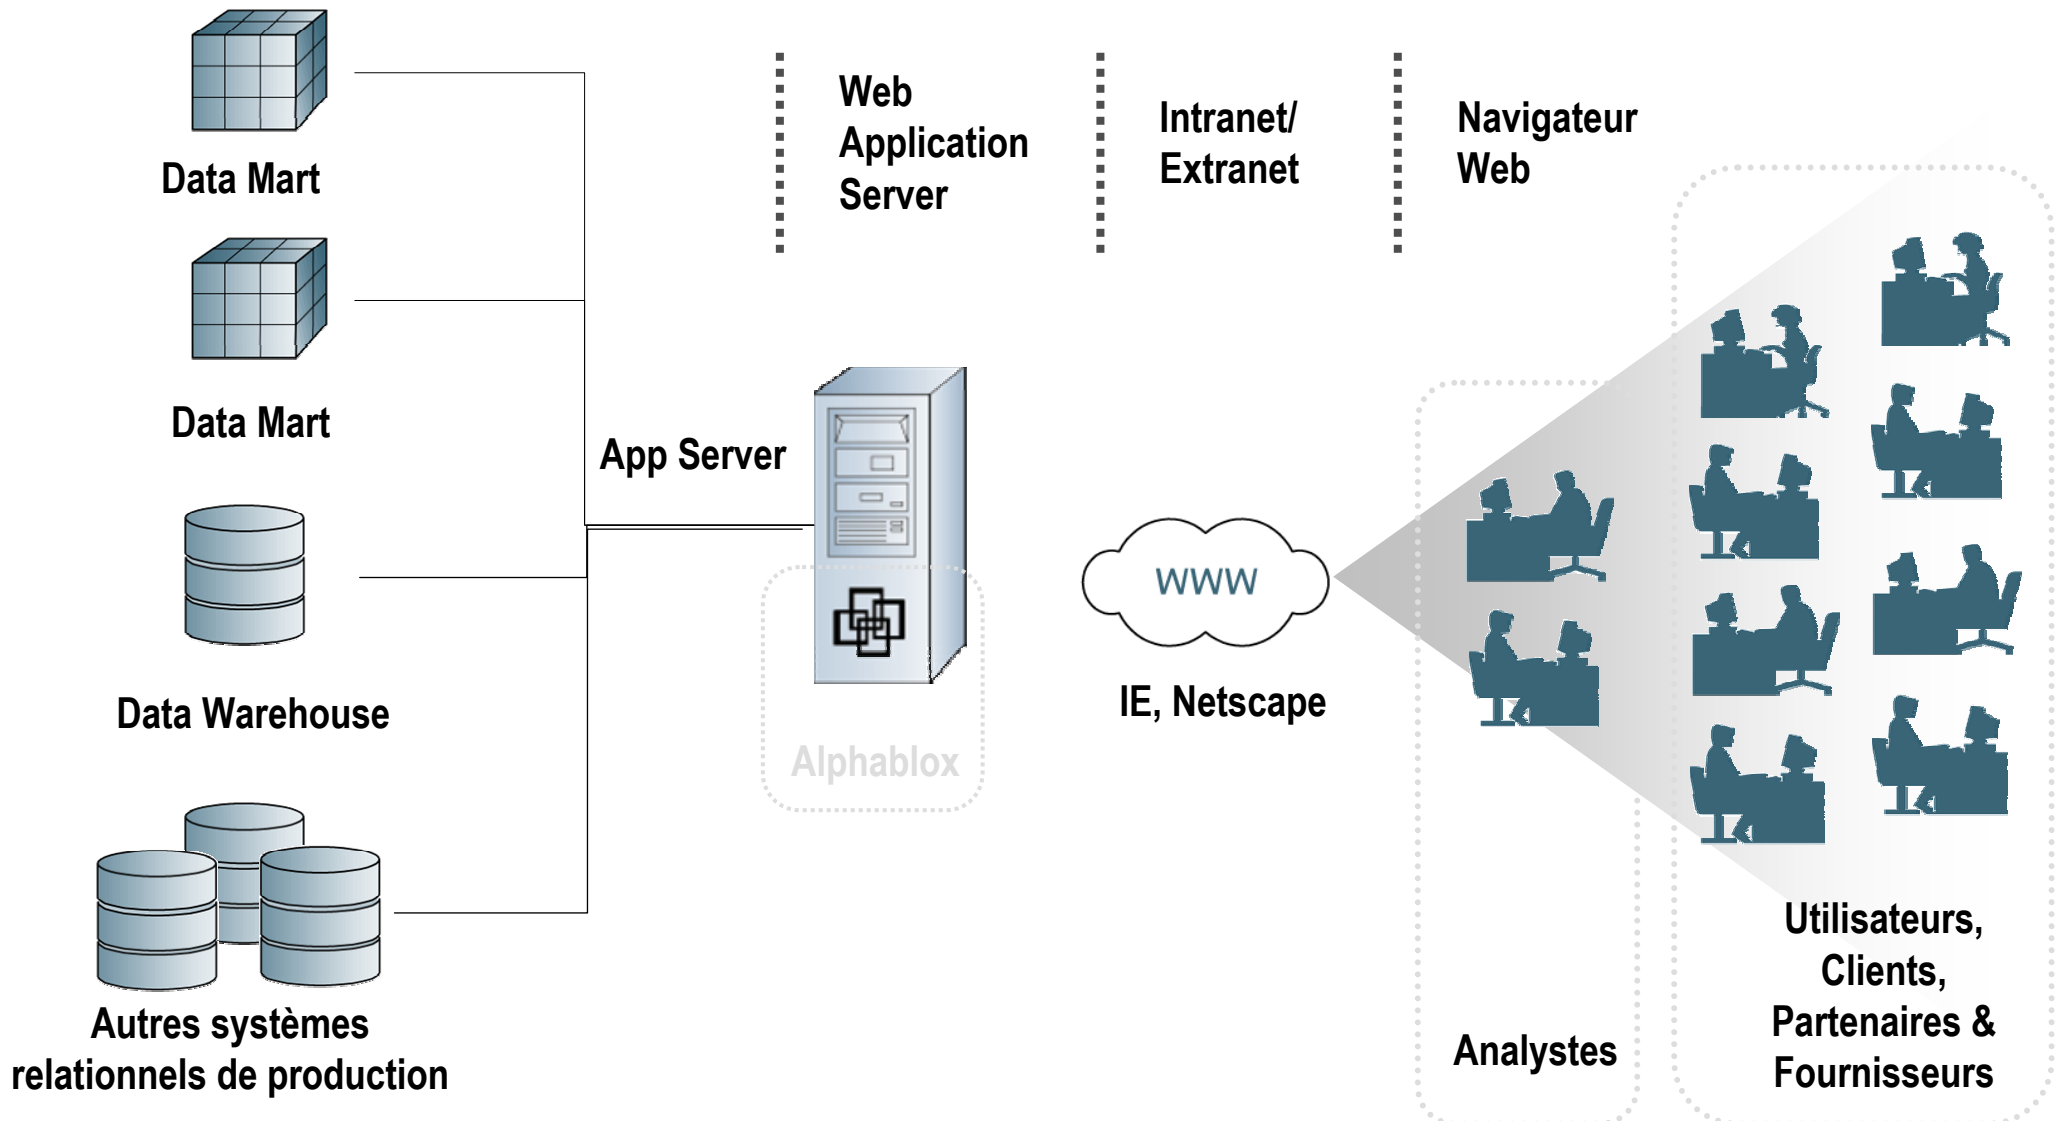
Data Mart

Data Mart

Data Warehouse

Autres systèmes relationnels de production

App Server

Web Application Server

Intranet/ Extranet

Navigateur Web

Alphablox

WWW

IE, Netscape

Analystes

Utilisateurs, Clients, Partenaires & Fournisseurs